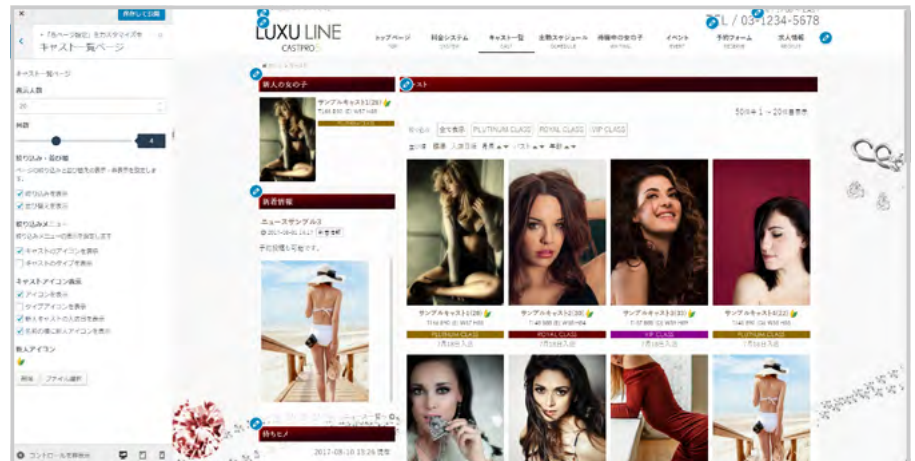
保存して公開

「各ページ設定」をカスタマイズ中
キャスト一覧ページ

キャスト一覧ページ

表示人数
20

列数
4

絞り込み・並び替え
ページの絞り込みと並び替えの表示・非表示を設定します。
絞り込みを表示
並び替えを表示

絞り込みメニュー
絞り込みメニューの表示を設定します
キャストのアイコンを表示
キャストのタイプを表示

キャストアイコン表示
アイコンを表示
タイプアイコンを表示
新人キャストの入店日を表示
名前の横に新人アイコンを表示

新人アイコン

削除 ファイル選択

コントロールを非表示

LUXU LINE
CASTPRO

TEL / 03-1234-5678

トップページ TOP
料金システム SYSTEM
キャスト一覧 CAST
出勤スケジュール SCHEDULE
待機中の女の子 WAITING
イベント EVENT
予約フォーム RESERVE
求人情報 RECRUIT

新人の女の子
サンプルキャスト1(28)

新着情報
ニュースサンプル3
2017-08-01 13:27
予告投稿も可能です。

待ちヒメ
2017-08-10 15:26 現在

キャスト
50件中 1 ～ 20件表示

絞り込み 全て表示 PLATINUM CLASS ROYAL CLASS VIP CLASS

並び替え 標準 入店日順 身長 バスト 年齢

サンプルキャスト1(28)
PLATINUM CLASS
7月16日入店

サンプルキャスト2(28)
ROYAL CLASS
7月16日入店

サンプルキャスト3(30)
VIP CLASS
7月16日入店

サンプルキャスト4(22)
PLATINUM CLASS
7月16日入店